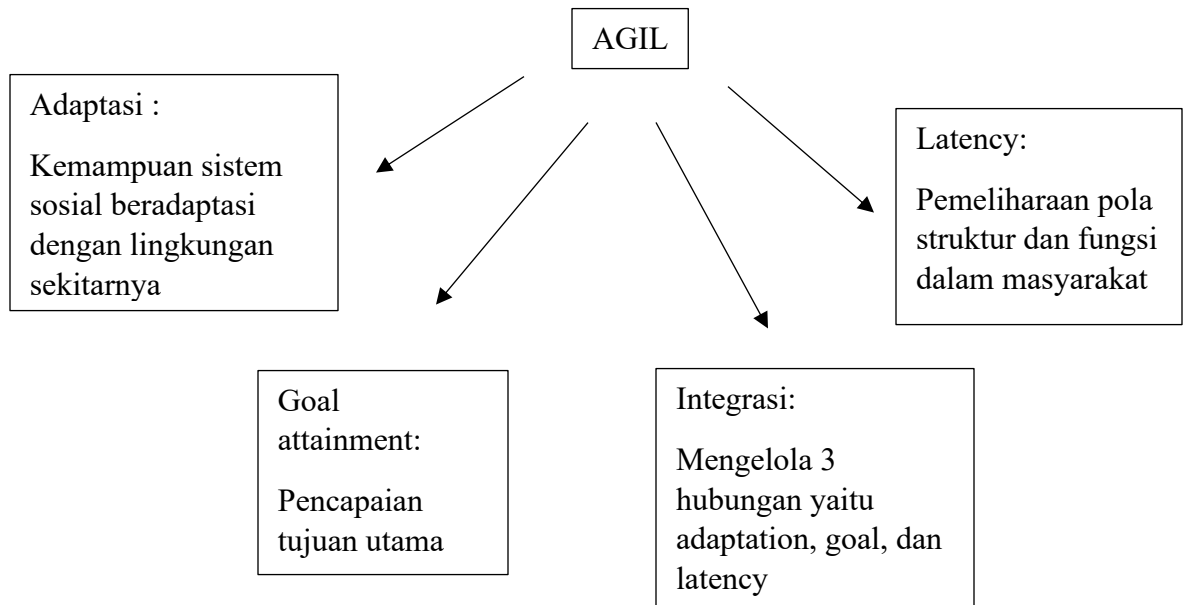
AGIL

Adaptasi :

Kemampuan sistem sosial beradaptasi dengan lingkungan sekitarnya

Latency:

Pemeliharaan pola struktur dan fungsi dalam masyarakat

Goal attainment:

Pencapaian tujuan utama

Integrasi:

Mengelola 3 hubungan yaitu adaptation, goal, dan latency